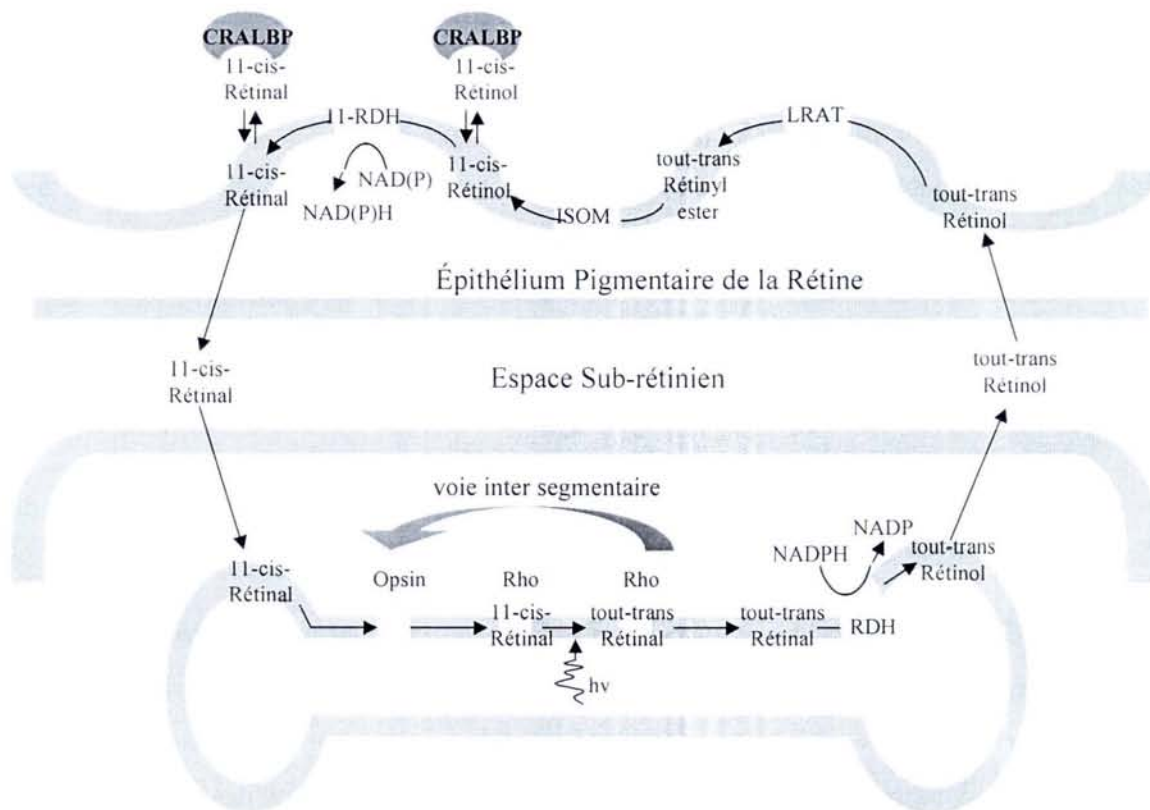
CRALBP
11-cis-
Rétinal

CRALBP
11-cis-
Rétinol

11-RDH

LRAT

11-cis-
Rétinal

NAD(P)

NAD(P)H

11-cis-
Rétinol

ISOM

tout-trans
Rétinyl
ester

tout-trans
Rétinol

Épithélium Pigmentaire de la Rétine

11-cis-
Rétinal

Espace Sub-rétinien

tout-trans
Rétinol

voie inter segmentaire

NADP

NADPH

tout-trans
Rétinol

11-cis-
Rétinal

Opsin

Rho
11-cis-
Rétinal

Rho
tout-trans
Rétinal

tout-trans
Rétinal

RDH

hv